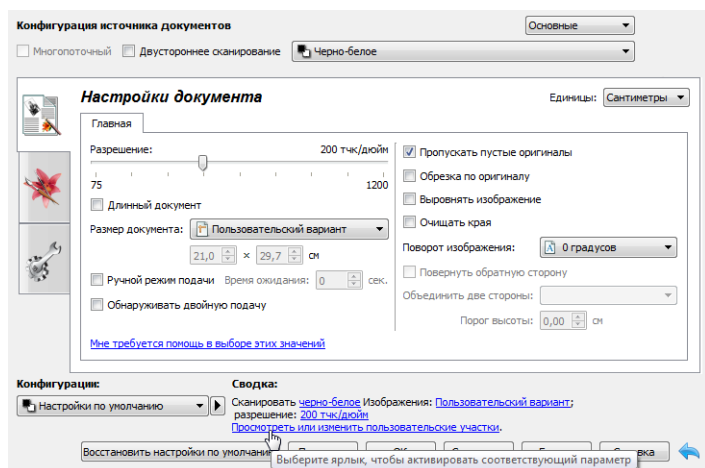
Конфигурация источника документов

Основные

Многопоточный Двустороннее сканирование Черно-белое

Настройки документа

Единицы: Сантиметры

Главная

Разрешение: 200 тчк/дюйм

75 1200

Длинный документ

Размер документа: Пользовательский вариант

21,0 × 29,7 см

Ручной режим подачи Время ожидания: 0 сек.

Обнаруживать двойную подачу

Пропускать пустые оригиналы

Обрезка по оригиналу

Выровнять изображение

Очищать края

Поворот изображения: 0 градусов

Повернуть обратную сторону

Объединить две стороны:

Порог высоты: 0,00 см

Мне требуется помощь в выборе этих значений

Конфигурации:

Настройки по умолчанию

Сводка:

Сканировать черно-белое Изображения: Пользовательский вариант; разрешение: 200 тчк/дюйм

Просмотреть или изменить пользовательские участки.

Восстановить настройки по умолчанию

Выберите ярлык, чтобы активировать соответствующий параметр

Справка